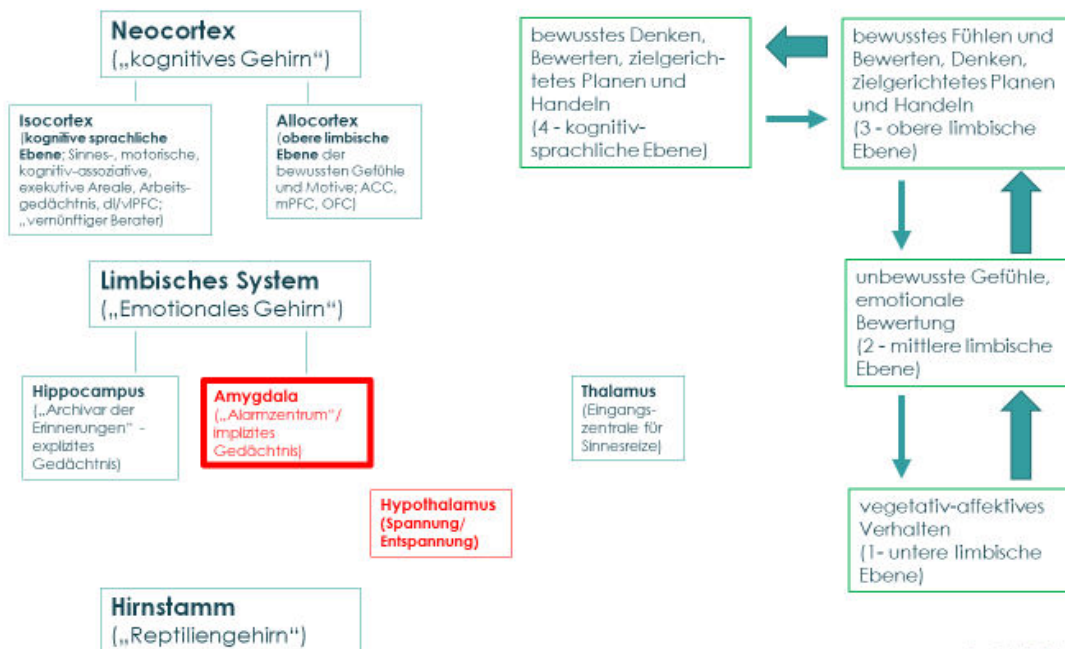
Neocortex
(„kognitives Gehirn“)

Isocortex
(kognitive sprachliche Ebene; Sinnes-, motorische, kognitiv-assoziative, exekutive Areale, Arbeitsgedächtnis, dl/vlPFC; „vernünftiger Berater)

Allocortex
(obere limbische Ebene der bewussten Gefühle und Motive; ACC, mPFC, OFC)

Limbisches System
(„Emotionales Gehirn“)

Hippocampus
(„Archivar der Erinnerungen“ - explizites Gedächtnis)

Amygdala
(„Alarmzentrum“/ implizites Gedächtnis)

Thalamus
(Eingangszentrale für Sinnesreize)

Hypothalamus
(Spannung/ Entspannung)

Hirnstamm
(„Reptiliengehirn“)

bewusstes Denken, Bewerten, zielgerichtetes Planen und Handeln
(4 - kognitiv-sprachliche Ebene)

bewusstes Fühlen und Bewerten, Denken, zielgerichtetes Planen und Handeln
(3 - obere limbische Ebene)

unbewusste Gefühle, emotionale Bewertung
(2 - mittlere limbische Ebene)

vegetativ-affektives Verhalten
(1- untere limbische Ebene)